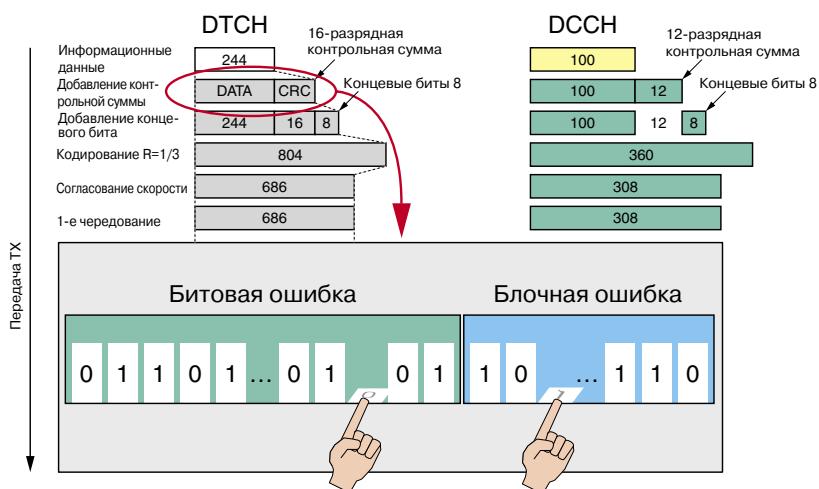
DTCH

DCCH

16-разрядная контрольная сумма

12-разрядная контрольная сумма

Информационные данные

244

100

Добавление контрольной суммы

DATA

CRC

Концевые биты 8

100

12

Концевые биты 8

Добавление концевого бита

244

16

8

100

12

8

Кодирование R=1/3

804

360

Согласование скорости

686

308

1-е чередование

686

308

Передача TX

Битовая ошибка

Блочная ошибка

0 1 1 0 1 … 0 1 0 0 1

1 0 1 … 1 1 0